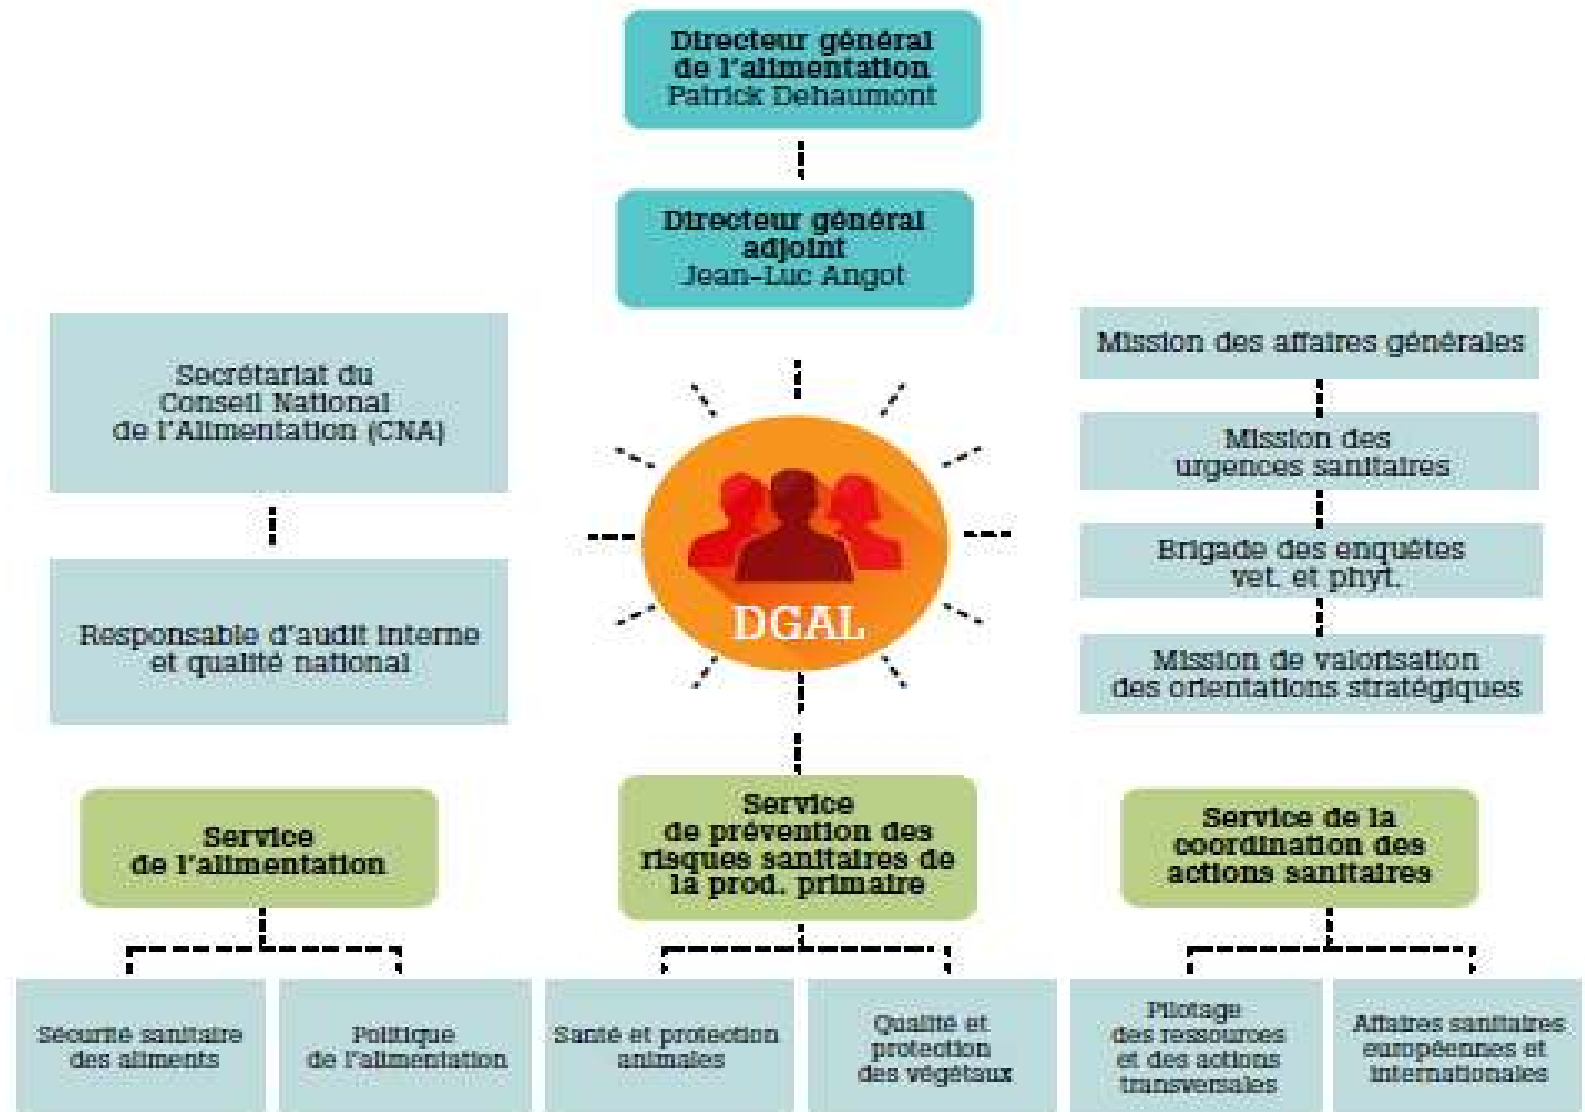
Directeur général de l'alimentation
Patrick Dehaumont

Directeur général adjoint
Jean-Luc Angot

Secrétariat du Conseil National de l'Alimentation (CNA)

Responsable d'audit interne et qualité national

DGAL

Mission des affaires générales

Mission des urgences sanitaires

Brigade des enquêtes vet. et phyt.

Mission de valorisation des orientations stratégiques

Service de l'alimentation

Service de prévention des risques sanitaires de la prod. primaire

Service de la coordination des actions sanitaires

Sécurité sanitaire des aliments

Politique de l'alimentation

Santé et protection animales

Qualité et protection des végétaux

Pilotage des ressources et des actions transversales

Affaires sanitaires européennes et internationales